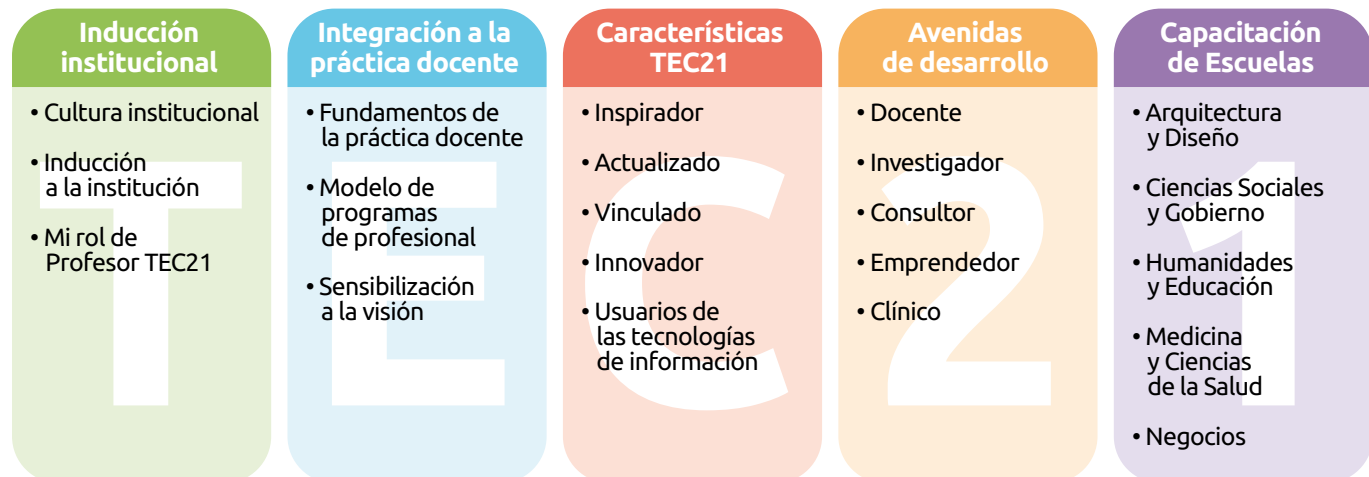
Inducción institucional

• Cultura institucional
• Inducción a la institución
• Mi rol de Profesor TEC21

Integración a la práctica docente

• Fundamentos de la práctica docente
• Modelo de programas de profesional
• Sensibilización a la visión

Características TEC21

• Inspirador
• Actualizado
• Vinculado
• Innovador
• Usuarios de las tecnologías de información

Avenidas de desarrollo

• Docente
• Investigador
• Consultor
• Emprendedor
• Clínico

Capacitación de Escuelas

• Arquitectura y Diseño
• Ciencias Sociales y Gobierno
• Humanidades y Educación
• Medicina y Ciencias de la Salud
• Negocios

T E C 2 1